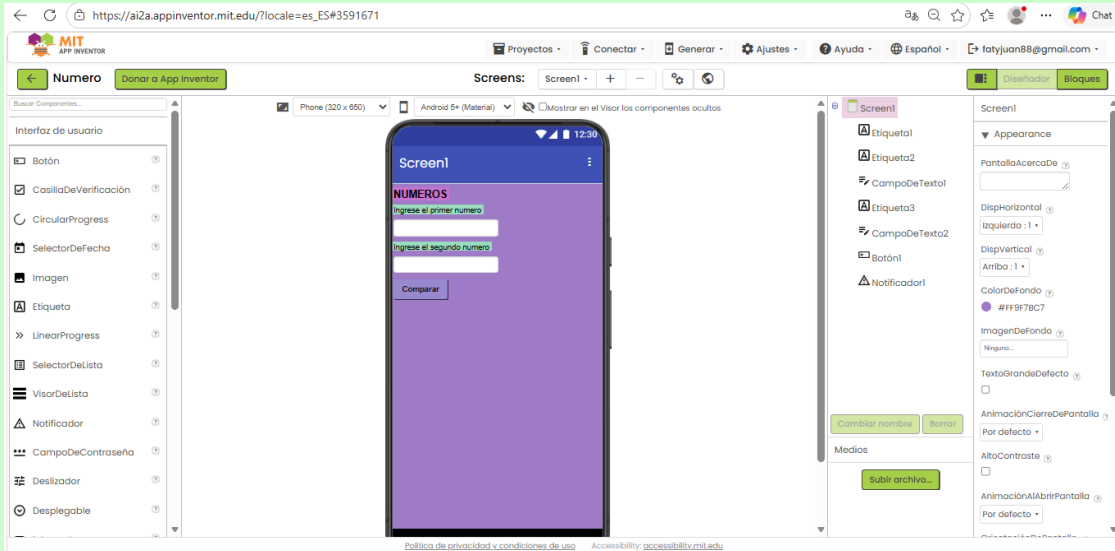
https://ai2a.appinventor.mit.edu/?locale=es_ES#3591671

Chat

MIT APP INVENTOR

Proyectos ▾ Conectar ▾ Generar ▾ Ajustes ▾ Ayuda ▾ Español ▾ fatyjuan88@gmail.com ▾

← Numero Donar a App Inventor

Screens: Screen1 ▾ + −

Diseñador Bloques

Buscar Componentes...

Interfaz de usuario

Botón
CasillaDeVerificación
CircularProgress
SelectorDeFecha
Imagen
Etiqueta
LinearProgress
SelectorDeLista
VisorDeLista
Notificador
CampoDeContraseña
Deslizador
Desplegable

Phone (320 x 650) ▾ Android 5+ (Material) ▾ Mostrar en el Visor los componentes ocultos

12:30

Screen1

NUMEROS
Ingrese el primer numero
Ingrese el segundo numero
Comparar

Screen1
Etiqueta1
Etiqueta2
CampoDeTexto1
Etiqueta3
CampoDeTexto2
Botón1
Notificador1

Cambiar nombre Borrar

Medios

Subir archivo...

Screen1

▼ Appearance

PantallaAcercaDe

DispHorizontal
Izquierda : 1 ▾

DispVertical
Arriba : 1 ▾

ColorDeFondo
#FF9F7BC7

ImagenDeFondo
Ninguno...

TextoGrandeDefecto

AnimaciónCierreDePantalla
Por defecto ▾

AltoContraste

AnimaciónAlAbrirPantalla
Por defecto ▾

Política de privacidad y condiciones de uso Accessibility: accessibility.mit.edu